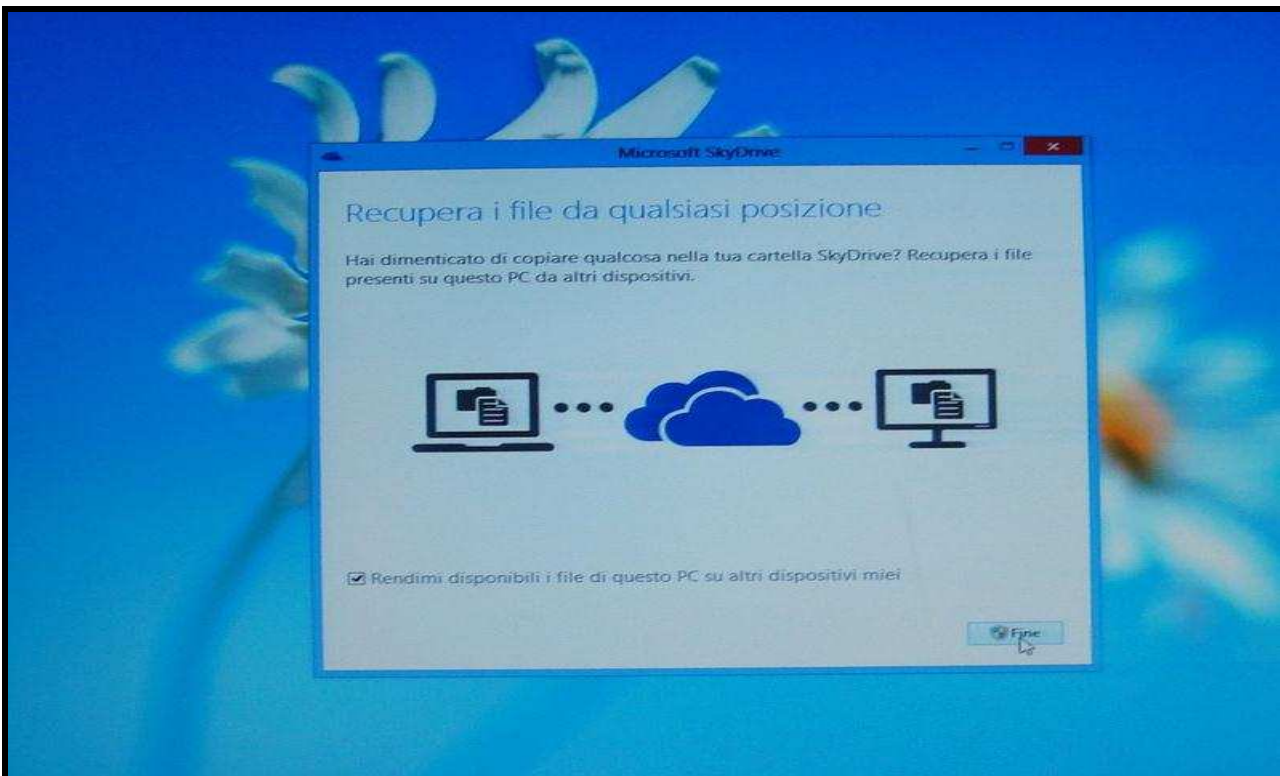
Microsoft SkyDrive

Recupera i file da qualsiasi posizione

Hai dimenticato di copiare qualcosa nella tua cartella SkyDrive? Recupera i file presenti su questo PC da altri dispositivi.

☑ Rendimi disponibili i file di questo PC su altri dispositivi miei

Fine